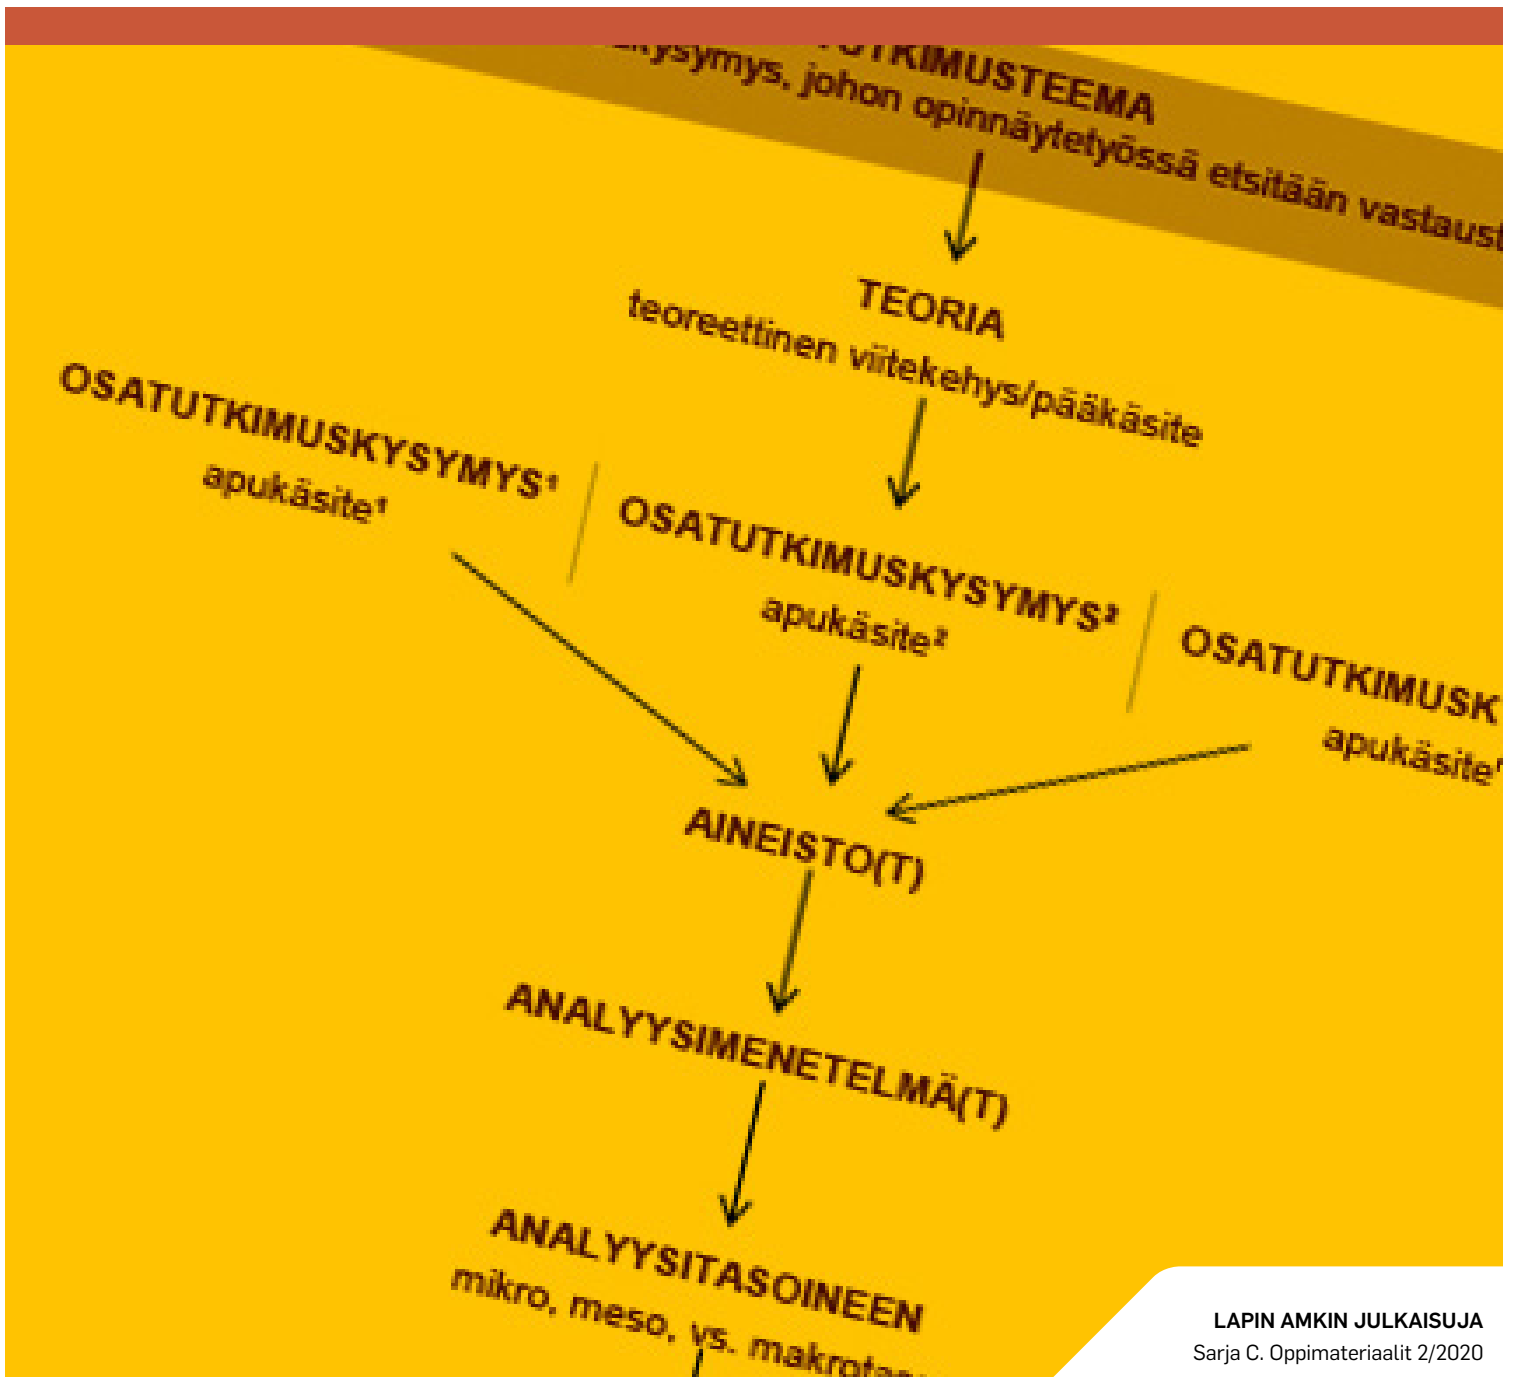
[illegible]TKIMUSTEEMA
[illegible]kysymys, johon opinnäytetyössä etsitään vastaust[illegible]

TEORIA
teoreettinen viitekehys/pääkäsite

OSATUTKIMUSKYSYMYS¹
apukäsite¹

OSATUTKIMUSKYSYMYS²
apukäsite²

OSATUTKIMUSK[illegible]
apukäsite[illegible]

AINEISTO(T)

ANALYYSIMENETELMÄ(T)

ANALYYSITASOINEEN
mikro, meso, vs. makrota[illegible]

LAPIN AMKIN JULKAISUJA
Sarja C. Oppimateriaalit 2/2020